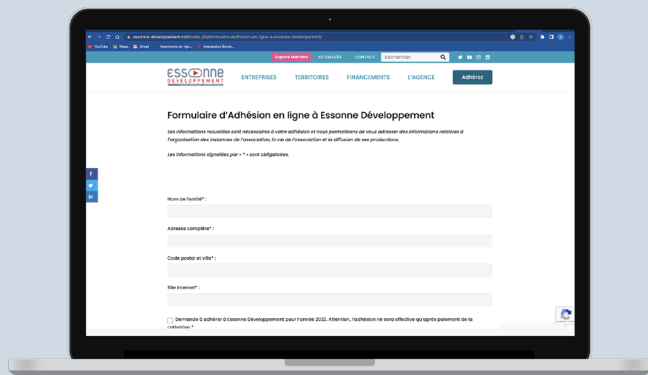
essonne-developpement.com/index.php/formulaire-dadhesion-en-ligne-a-essonne-developpement

YouTube Maps Gmail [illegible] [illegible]

Espace Membre ACTUALITÉS CONTACT Rechercher

ESSONNE DÉVELOPPEMENT

ENTREPRISES TERRITOIRES FINANCEMENTS L'AGENCE Adhérez

Formulaire d'Adhésion en ligne à Essonne Développement

Les informations recueillies sont nécessaires à votre adhésion et nous permettrons de vous adresser des informations relatives à l'organisation des instances de l'association, la vie de l'association et la diffusion de ses productions.

Les informations signalées par « * » sont obligatoires.

f
in

Nom de l'entité* :

Adresse complète* :

Code postal et ville* :

Site internet* :

Demande à adhérer à Essonne Développement pour l'année 2022. Attention, l'adhésion ne sera effective qu'après paiement de la cotisation *